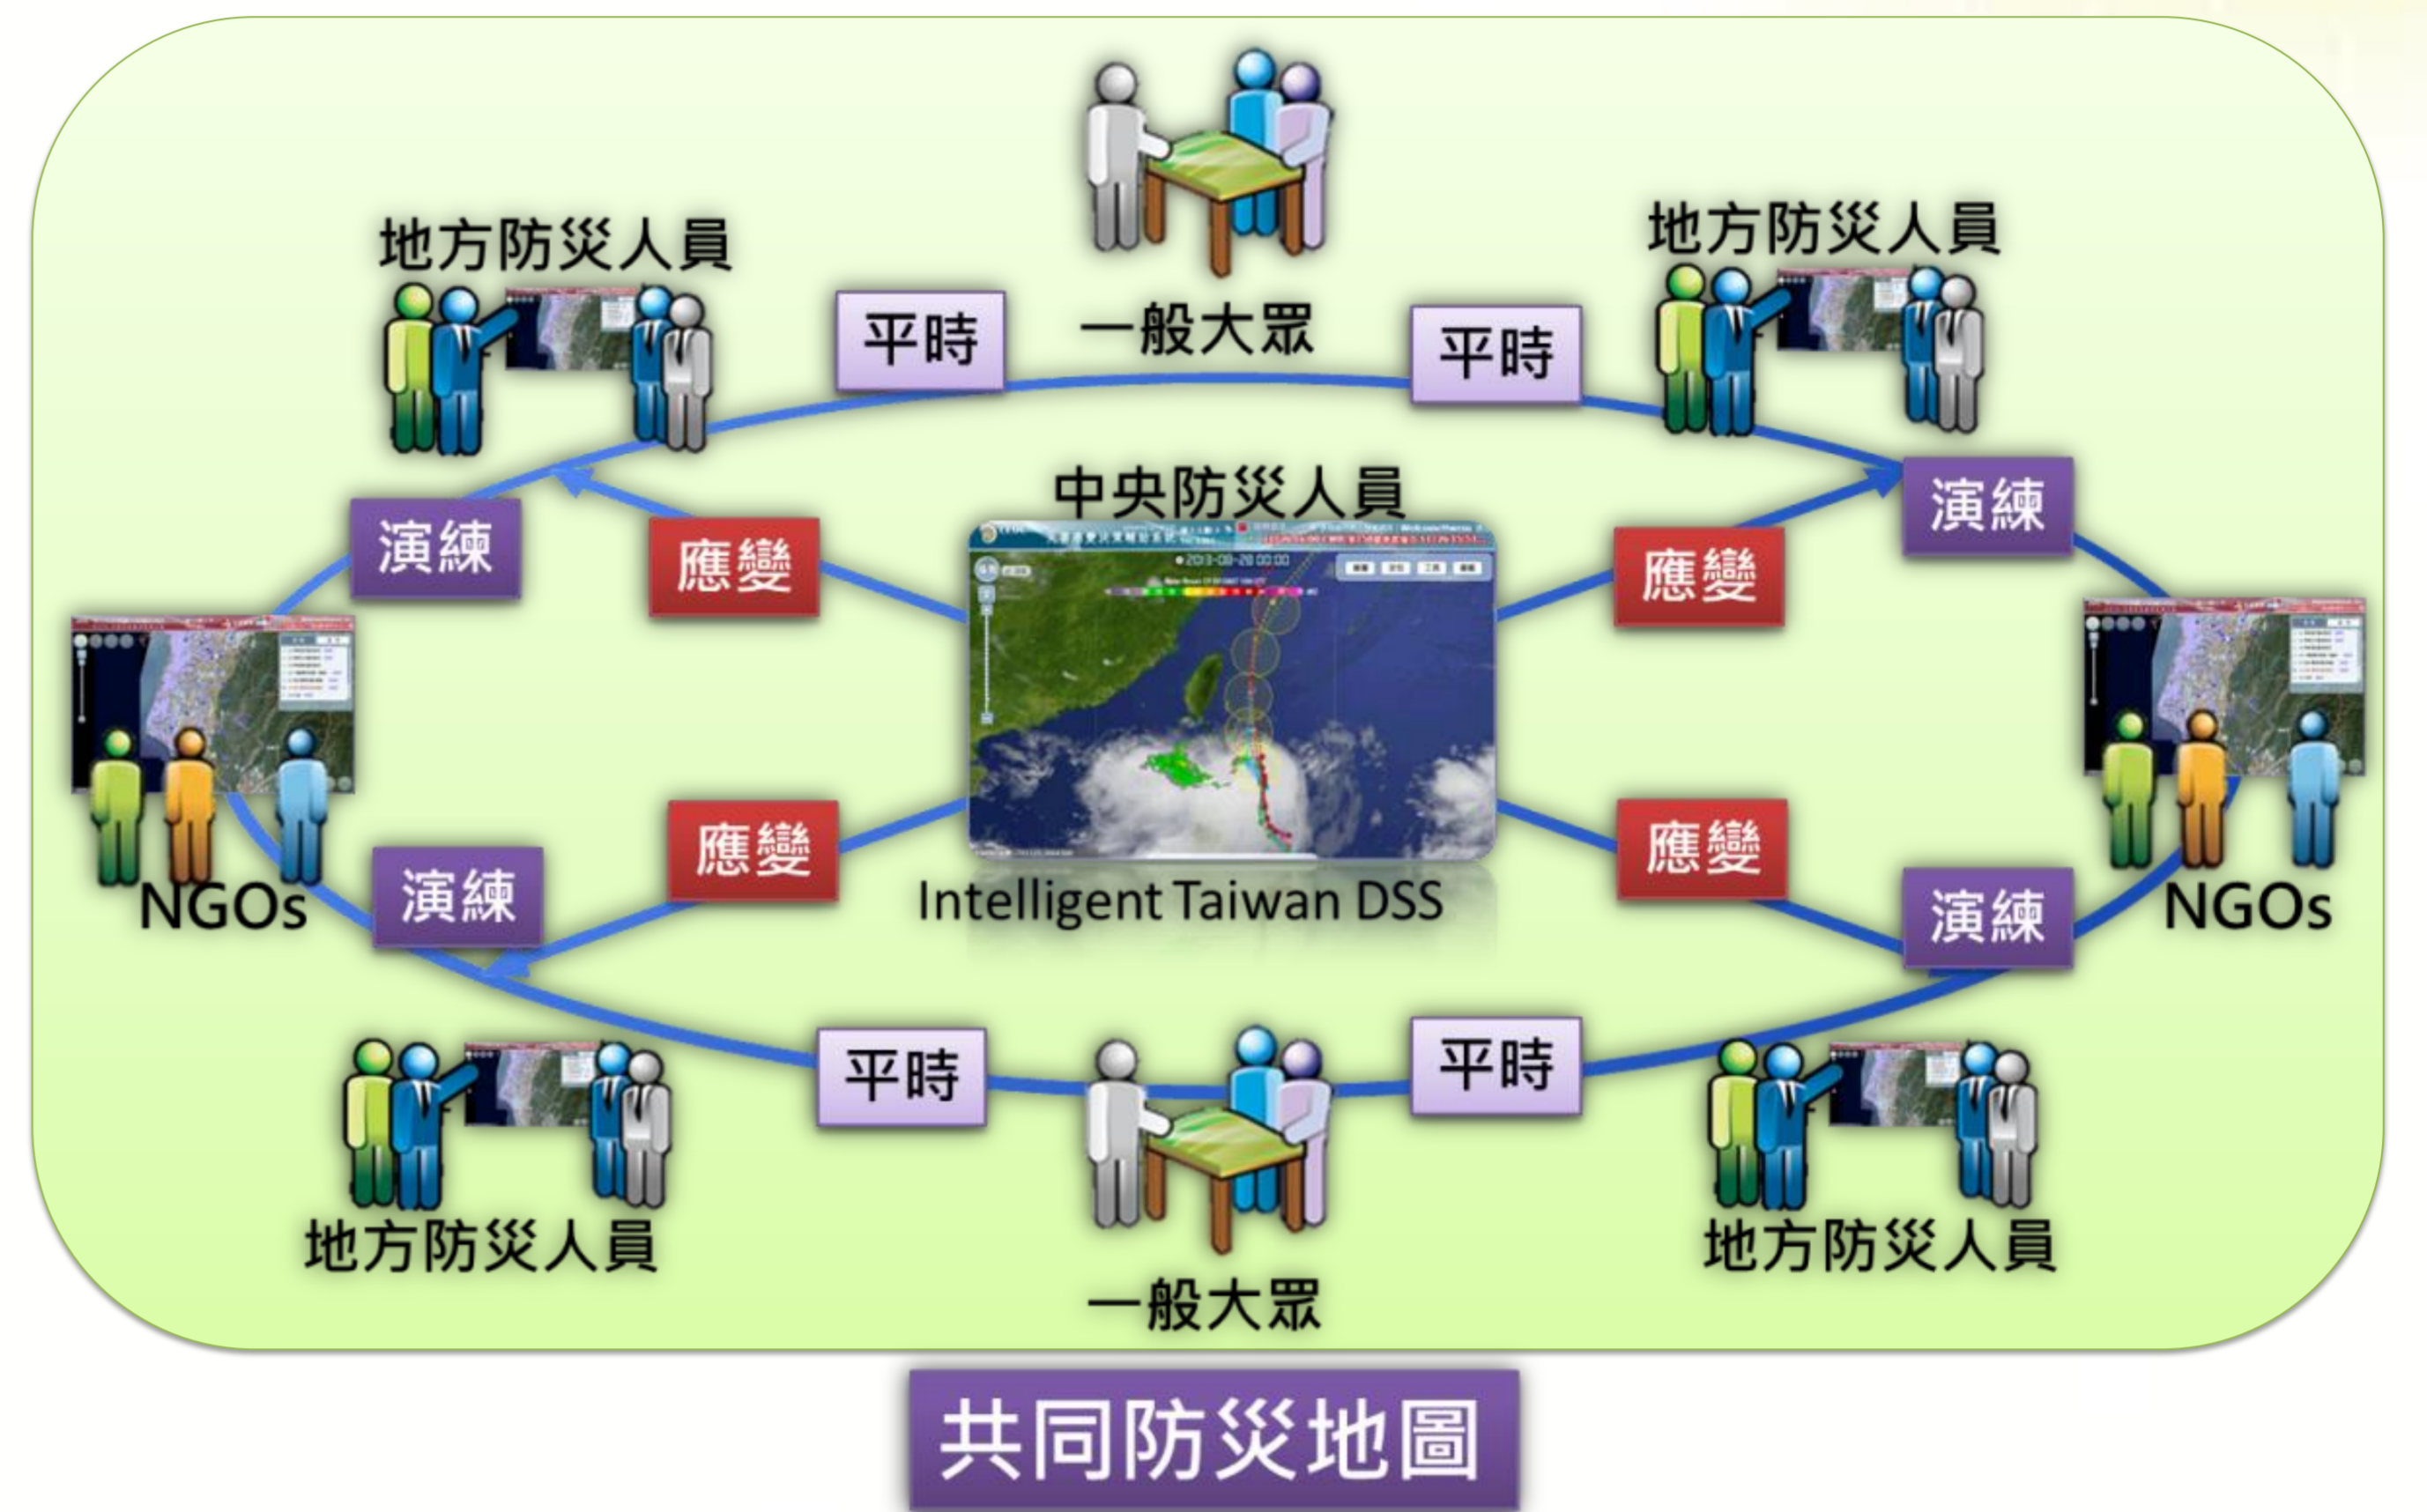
地方防災人員

一般大眾

地方防災人員

平時

平時

演練

中央防災人員

演練

應變

應變

NGOs

NGOs

應變

應變

演練

Intelligent Taiwan DSS

演練

平時

平時

地方防災人員

一般大眾

地方防災人員

共同防災地圖